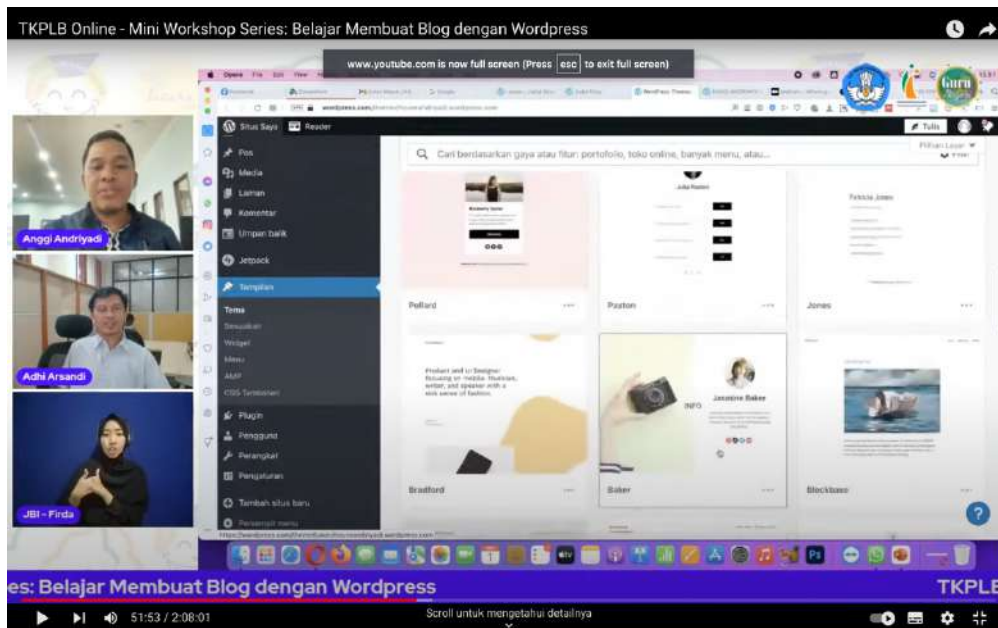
TKPLB Online - Mini Workshop Series: Belajar Membuat Blog dengan Wordpress

www.youtube.com is now full screen (Press esc to exit full screen)

Opera File Edit View

Guru

Situs Saya Reader

Tulis

Pilihan Layar

Pos

Media

Laman

Komentar

Umpan balik

Jetpack

Tampilan

Tema

Sesuaikan

Widget

Menu

AMP

CSS Tambahan

Plugin

Pengguna

Perangkat

Pengaturan

Tambah situs baru

Perkecil menu

Cari berdasarkan gaya atau fitur: portofolio, toko online, banyak menu, atau...

Pellard

Paxton

Jones

Felicia Jones

Julia Paxton

Product and UI Designer focusing on mobile. Musician, writer, and speaker with a sick sense of fashion.

Bradford

INFO

Jasmine Baker

Baker

Blockbase

Anggi Andriyadi

Adhi Arsandi

JBI - Firda

es: Belajar Membuat Blog dengan Wordpress

TKPLB

51:53 / 2:08:01

Scroll untuk mengetahui detailnya